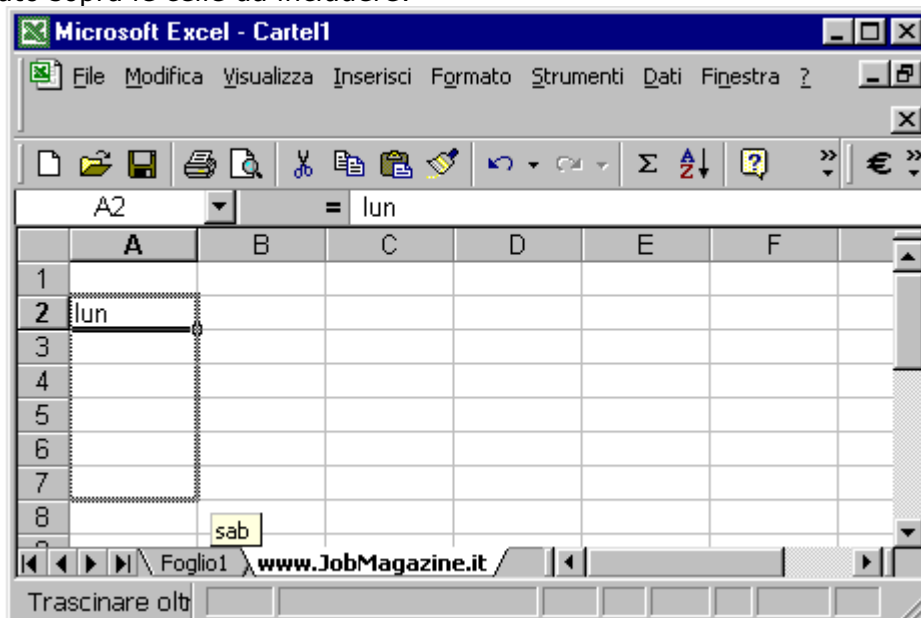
Microsoft Excel - Cartel1

File Modifica Visualizza Inserisci Formato Strumenti Dati Finestra ?

A2 = lun

| | A | B | C | D | E | F |
|---|---|---|---|---|---|---|
| 1 | | | | | | |
| 2 | lun | | | | | |
| 3 | | | | | | |
| 4 | | | | | | |
| 5 | | | | | | |
| 6 | | | | | | |
| 7 | | | | | | |
| 8 | | sab | | | | |

Foglio1 www.JobMagazine.it

Trascinare olt